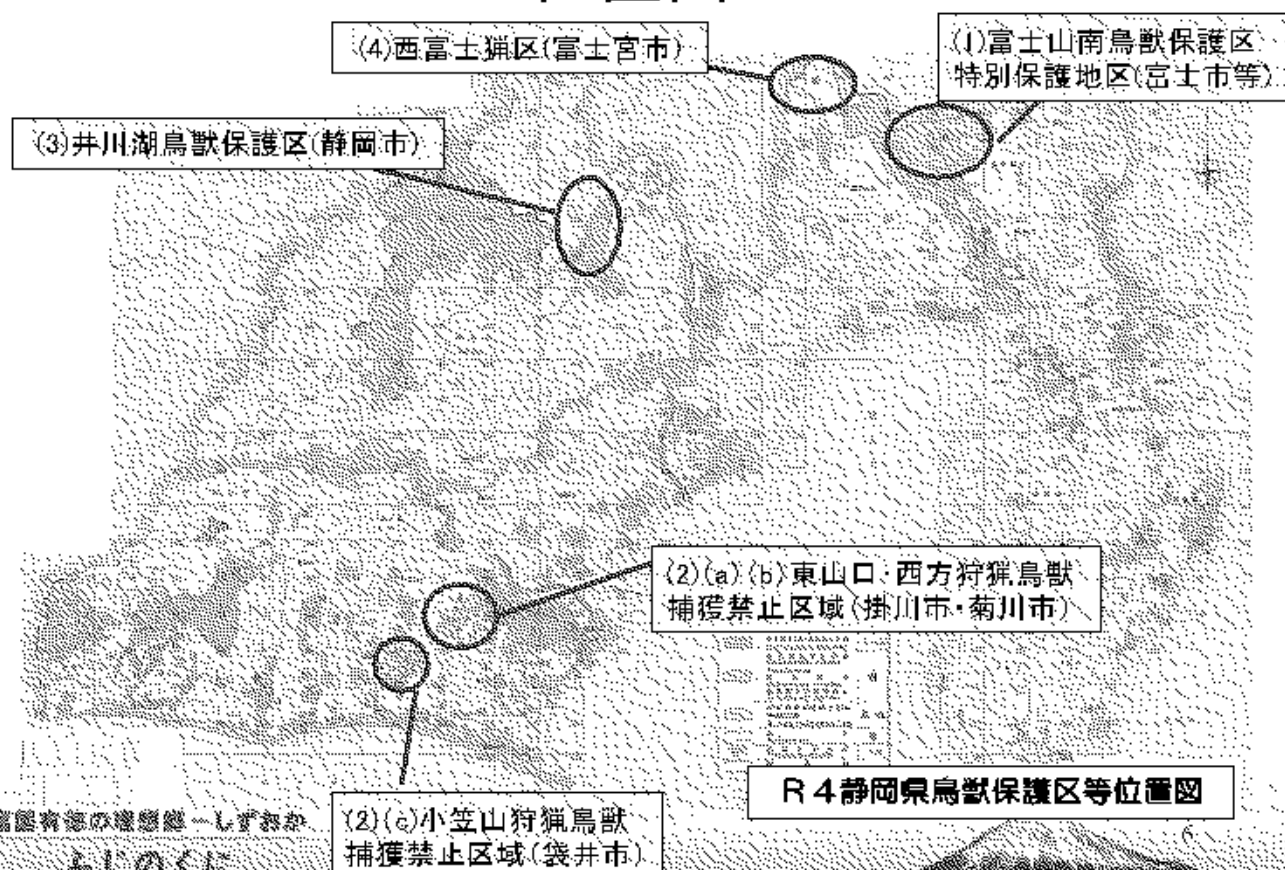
(4)西富士猟区(富士宮市)

(1)富士山南鳥獣保護区 特別保護地区(富士市等)

(3)井川湖鳥獣保護区(静岡市)

(2)(a)(b)東山口・西方狩猟鳥獣 捕獲禁止区域(掛川市・菊川市)

(2)(c)小笠山狩猟鳥獣 捕獲禁止区域(袋井市)

R４静岡県鳥獣保護区等位置図

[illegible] ーしずおか

ふじのくに

6